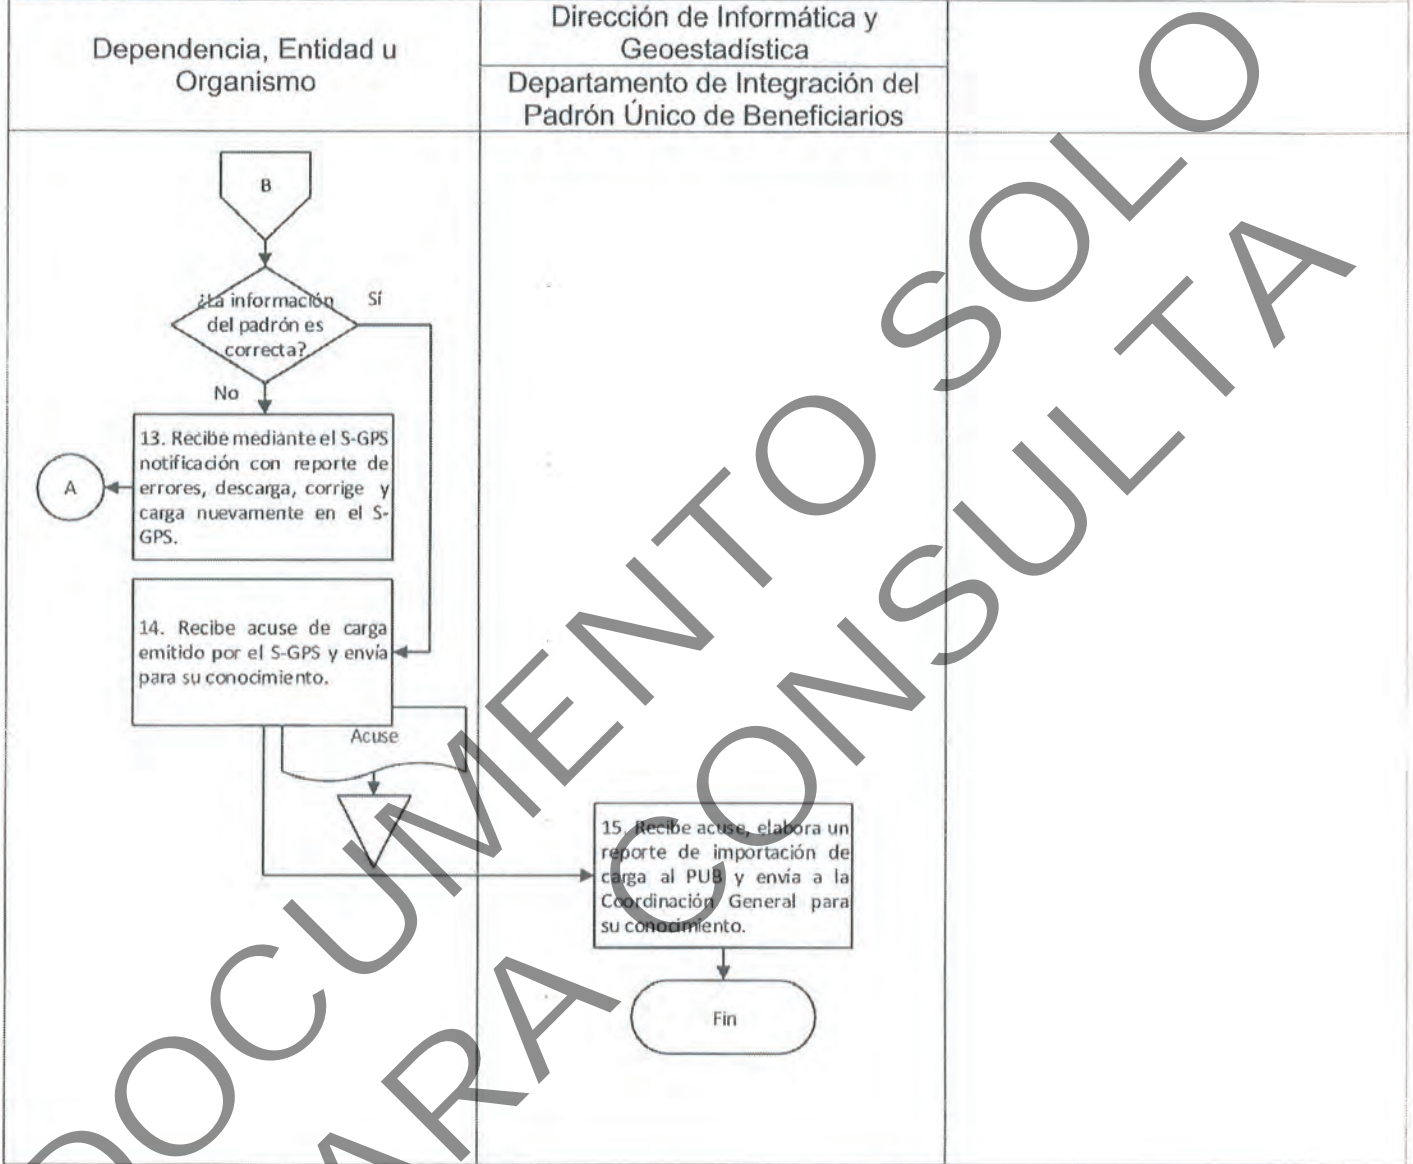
| Dependencia, Entidad u Organismo | Dirección de Informática y Geoestadística / Departamento de Integración del Padrón Único de Beneficiarios | |
|---|---|---|

B

¿La información del padrón es correcta?

Sí

No

13. Recibe mediante el S-GPS notificación con reporte de errores, descarga, corrige y carga nuevamente en el S-GPS.

A

14. Recibe acuse de carga emitido por el S-GPS y envía para su conocimiento.

Acuse

15. Recibe acuse, elabora un reporte de importación de carga al PUB y envía a la Coordinación General para su conocimiento.

Fin

DOCUMENTO SOLO PARA CONSULTA